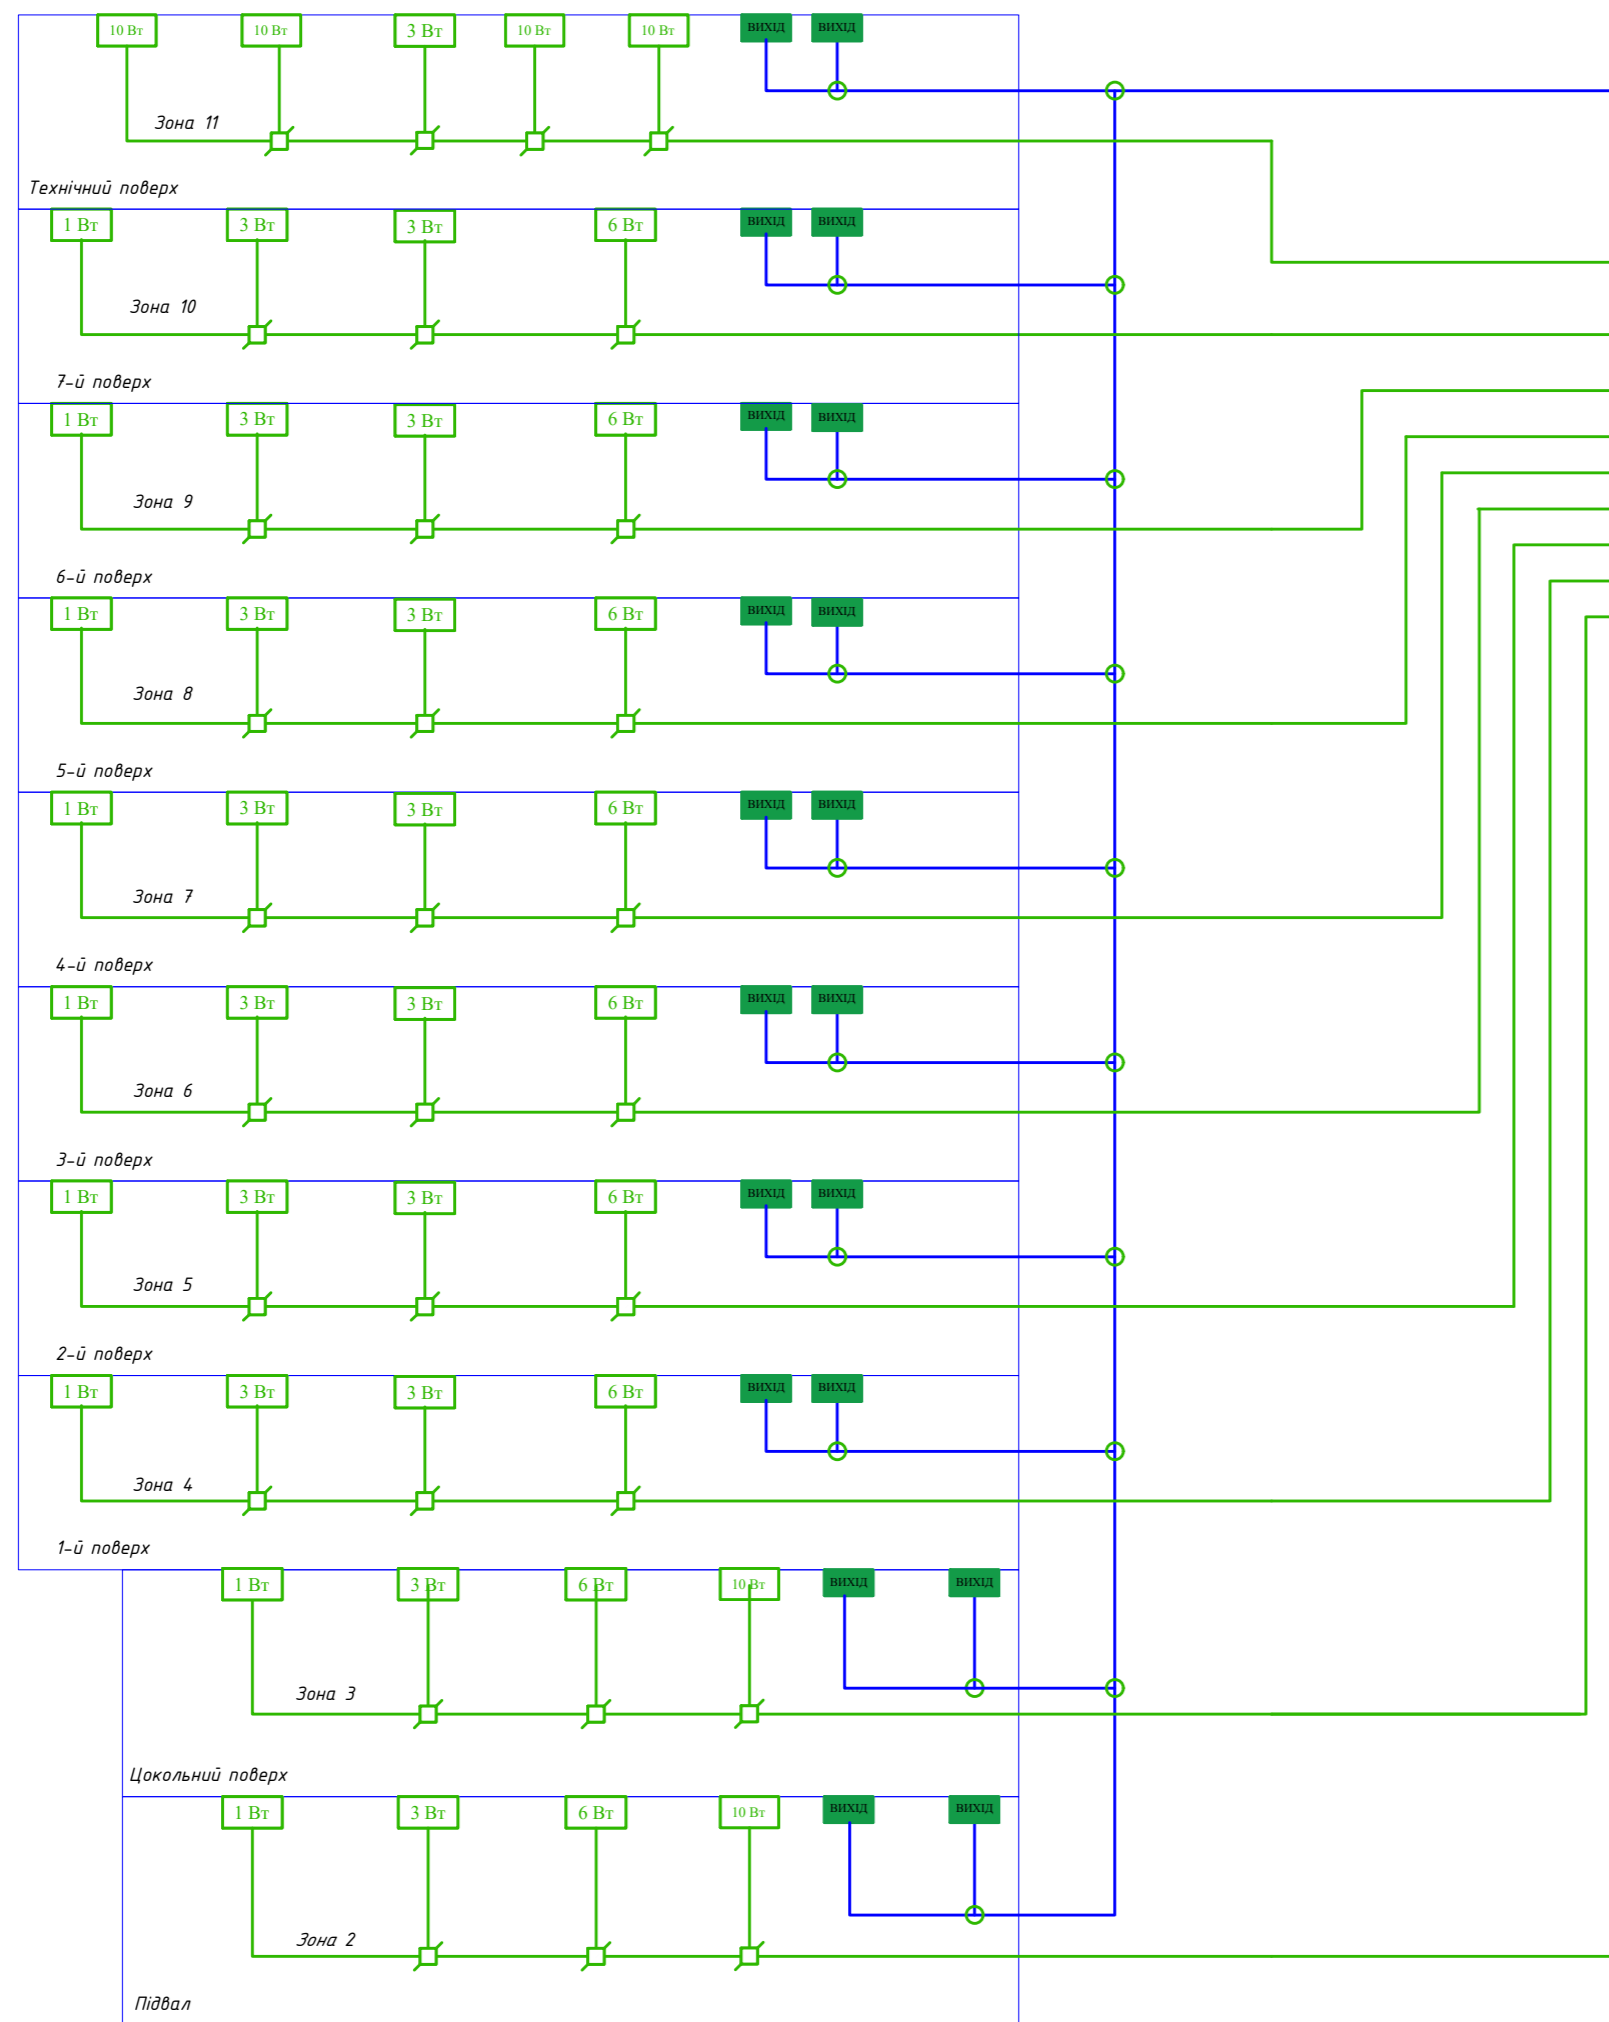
10 Вт 10 Вт 3 Вт 10 Вт 10 Вт ВИХІД ВИХІД

Зона 11

Технічний поверх

1 Вт 3 Вт 3 Вт 6 Вт ВИХІД ВИХІД

Зона 10

7-й поверх

1 Вт 3 Вт 3 Вт 6 Вт ВИХІД ВИХІД

Зона 9

6-й поверх

1 Вт 3 Вт 3 Вт 6 Вт ВИХІД ВИХІД

Зона 8

5-й поверх

1 Вт 3 Вт 3 Вт 6 Вт ВИХІД ВИХІД

Зона 7

4-й поверх

1 Вт 3 Вт 3 Вт 6 Вт ВИХІД ВИХІД

Зона 6

3-й поверх

1 Вт 3 Вт 3 Вт 6 Вт ВИХІД ВИХІД

Зона 5

2-й поверх

1 Вт 3 Вт 3 Вт 6 Вт ВИХІД ВИХІД

Зона 4

1-й поверх

1 Вт 3 Вт 6 Вт 10 Вт ВИХІД ВИХІД

Зона 3

Цокольний поверх

1 Вт 3 Вт 6 Вт 10 Вт ВИХІД ВИХІД

Зона 2

Підвал